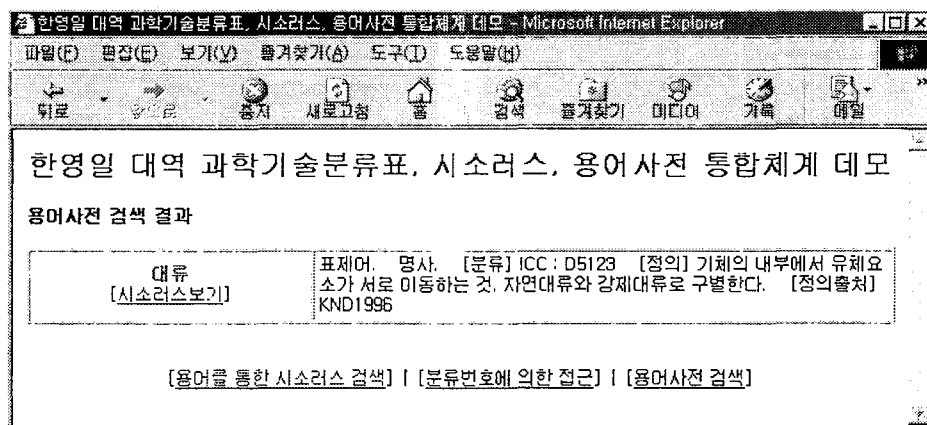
한영일 대역 과학기술분류표, 시소러스, 용어사전 통합체계 데모 - Microsoft Internet Explorer

파일(F) 편집(E) 보기(V) 즐겨찾기(A) 도구(T) 도움말(H)

뒤로 앞으로 중지 새로고침 홈 검색 즐겨찾기 미디어 기록 메일

한영일 대역 과학기술분류표, 시소러스, 용어사전 통합체계 데모

용어사전 검색 결과

| 대류 [시소러스보기] | 표제어. 명사. [분류] ICC : D5123 [정의] 기체의 내부에서 유체요소가 서로 이동하는 것. 자연대류와 강제대류로 구별한다. [정의출처] KND1996 |
|---|---|

[용어를 통한 시소러스 검색] | [분류번호에 의한 접근] | [용어사전 검색]